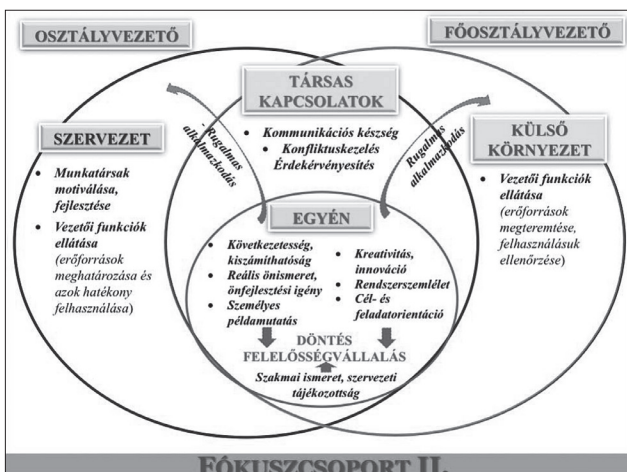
OSZTÁLYVEZETŐ

FŐOSZTÁLYVEZETŐ

TÁRSAS KAPCSOLATOK

- Kommunikációs készség
- Konfliktuskezelés Érdekérvényesítés

Rugalmas alkalmazkodás

Rugalmas alkalmazkodás

SZERVEZET

- Munkatársak motiválása, fejlesztése
- Vezetői funkciók ellátása (erőforrások meghatározása és azok hatékony felhasználása)

KÜLSŐ KÖRNYEZET

- Vezetői funkciók ellátása (erőforrások megteremtése, felhasználásuk ellenőrzése)

EGYÉN

- Következetesség, kiszámíthatóság
- Reális önismeret, önfejlesztési igény
- Személyes példamutatás

- Kreativitás, innováció
- Rendszerszemlélet
- Cél- és feladatorientáció

DÖNTÉS FELELŐSSÉGVÁLLALÁS

Szakmai ismeret, szervezeti tájékozottság

FÓKUSZCSOPORT II.